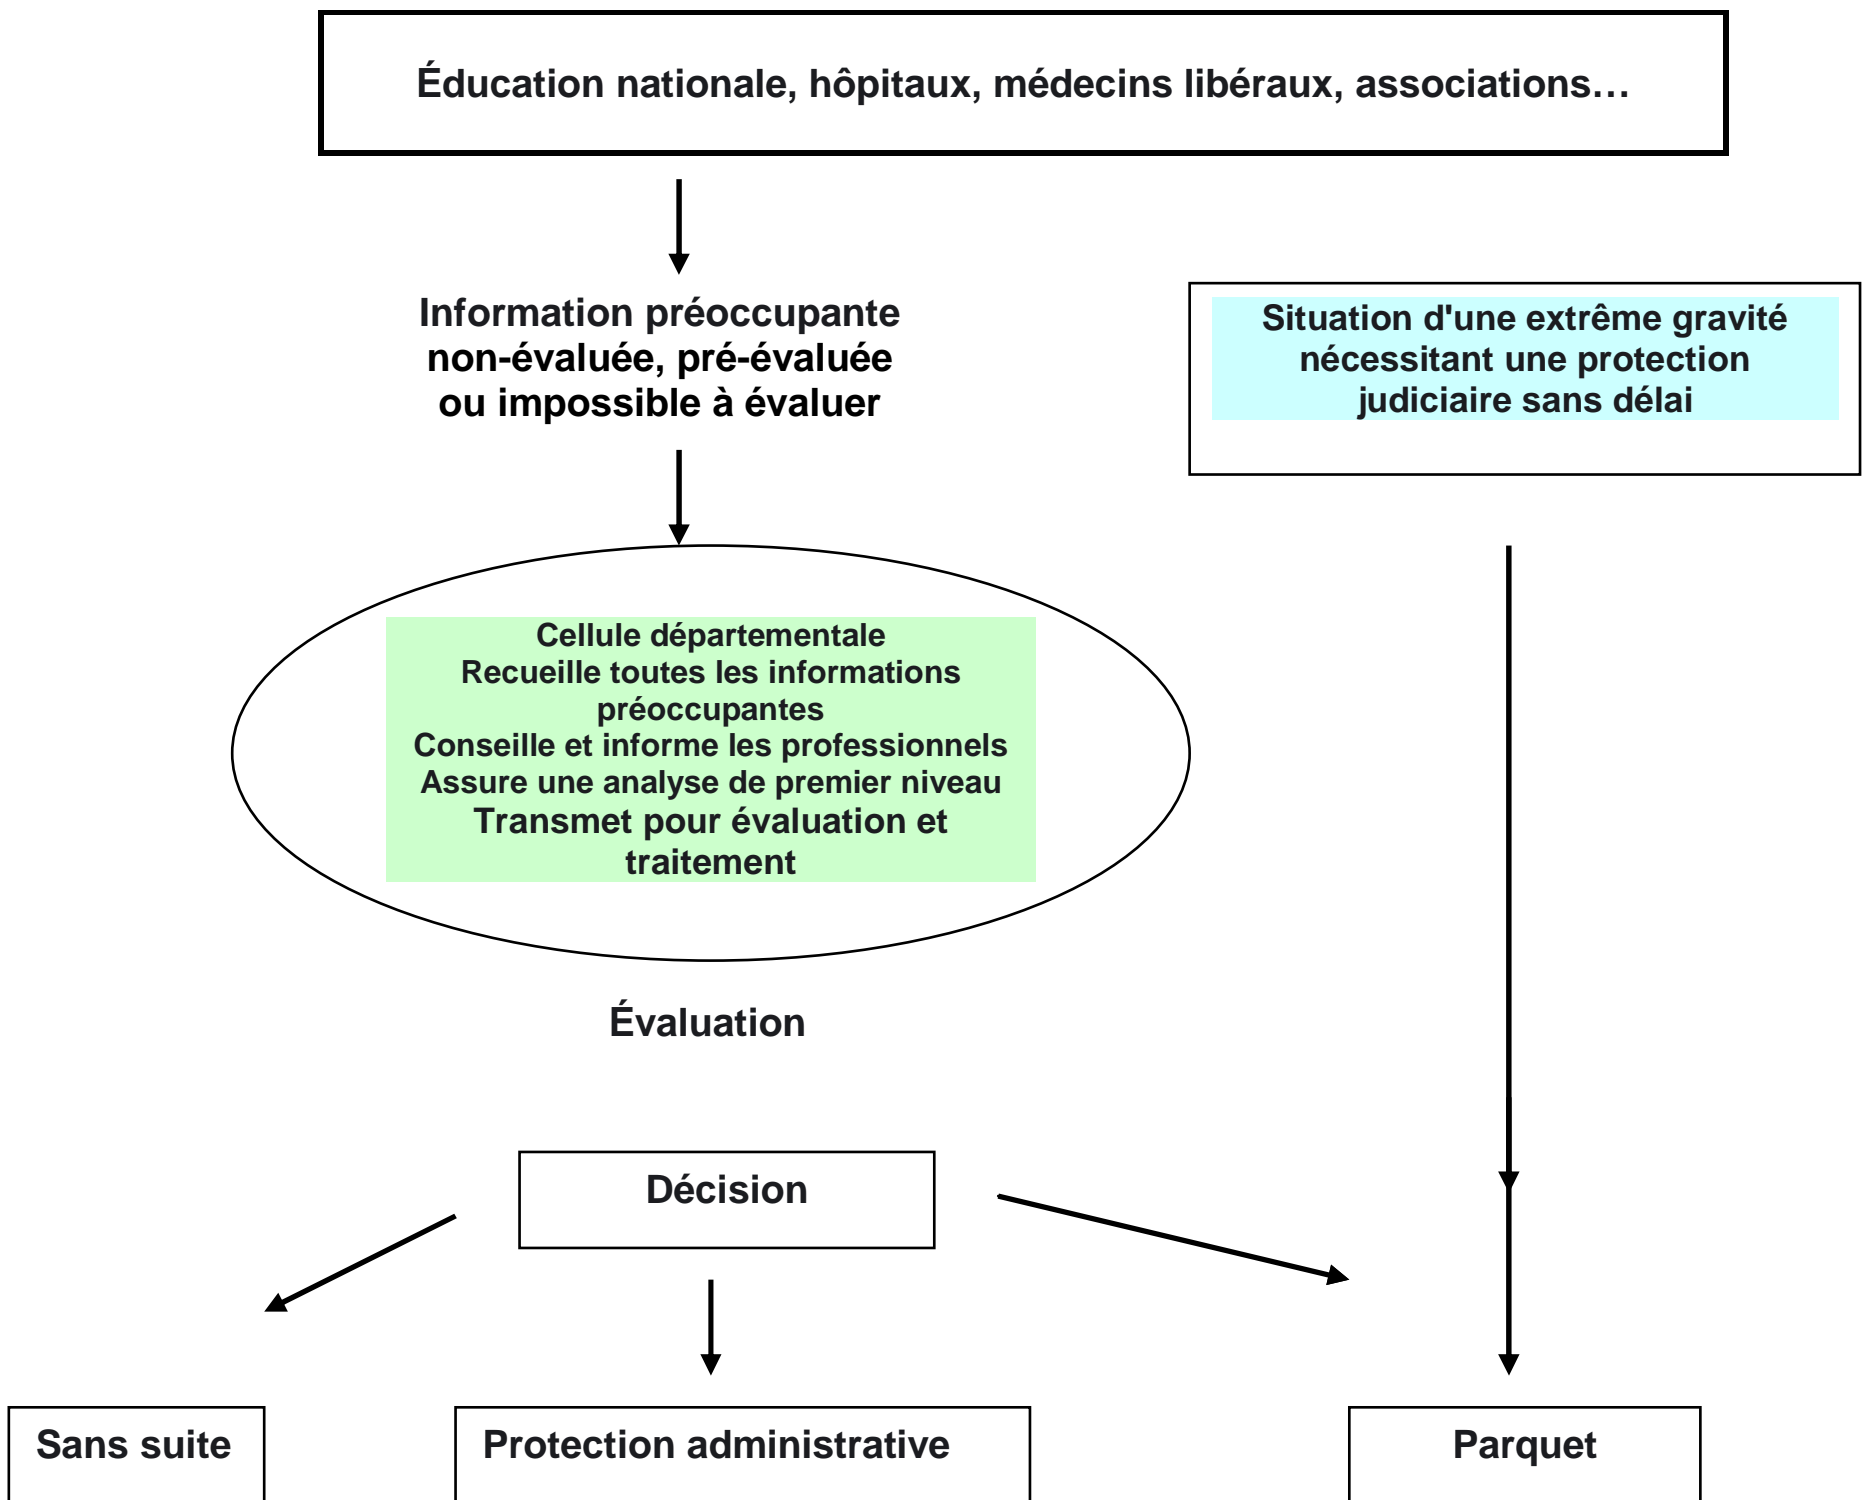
Éducation nationale, hôpitaux, médecins libéraux, associations…

Information préoccupante non-évaluée, pré-évaluée ou impossible à évaluer

Situation d'une extrême gravité nécessitant une protection judiciaire sans délai

Cellule départementale
Recueille toutes les informations préoccupantes
Conseille et informe les professionnels
Assure une analyse de premier niveau
Transmet pour évaluation et traitement

Évaluation

Décision

Sans suite

Protection administrative

Parquet